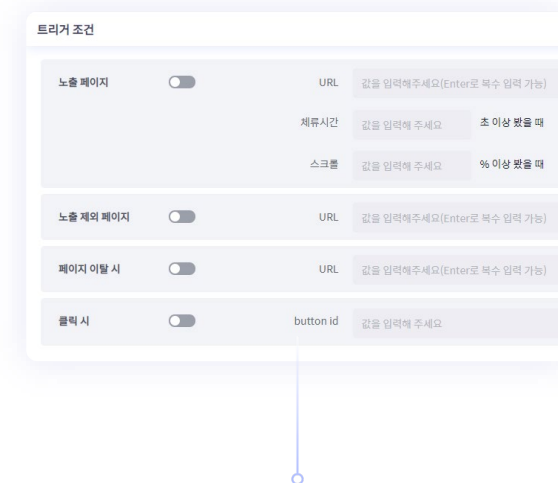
트리거 조건

노출 페이지

URL 값을 입력해주세요(Enter로 복수 입력 가능)

체류시간 값을 입력해 주세요 초 이상 봤을 때

스크롤 값을 입력해 주세요 % 이상 봤을 때

노출 제외 페이지

URL 값을 입력해주세요(Enter로 복수 입력 가능)

페이지 이탈 시

URL 값을 입력해주세요(Enter로 복수 입력 가능)

클릭 시

button id 값을 입력해 주세요